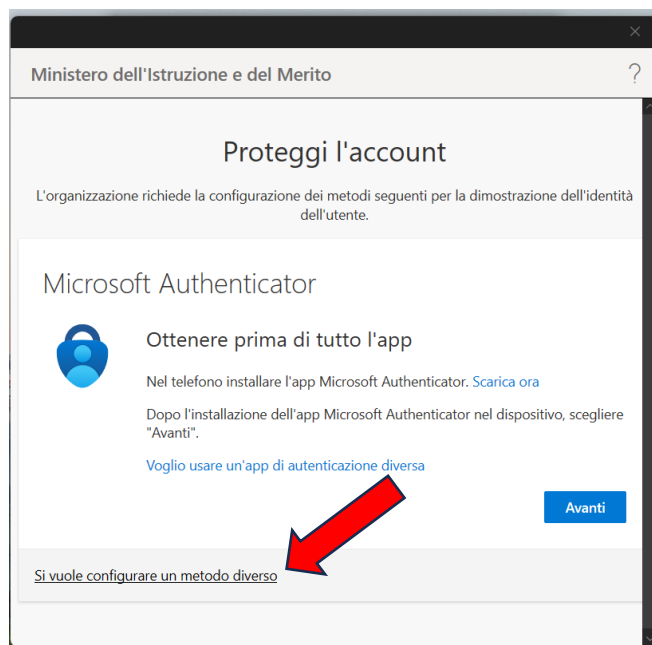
Ministero dell'Istruzione e del Merito

?

Proteggi l'account

L'organizzazione richiede la configurazione dei metodi seguenti per la dimostrazione dell'identità dell'utente.

Microsoft Authenticator

Ottenere prima di tutto l'app

Nel telefono installare l'app Microsoft Authenticator. Scarica ora

Dopo l'installazione dell'app Microsoft Authenticator nel dispositivo, scegliere "Avanti".

Voglio usare un'app di autenticazione diversa

Avanti

Si vuole configurare un metodo diverso